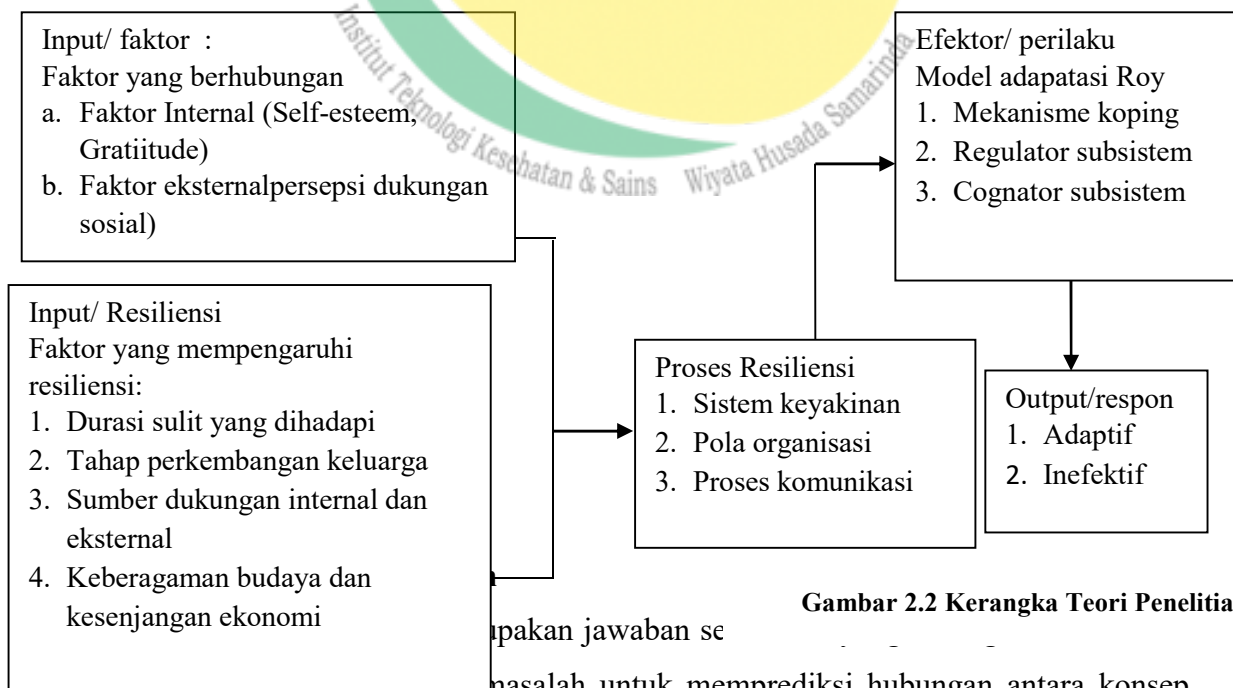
Input/ faktor :
Faktor yang berhubungan
a. Faktor Internal (Self-esteem, Gratiitude)
b. Faktor eksternalpersepsi dukungan sosial)

Institut Teknologi Kesehatan & Sains Wiyata Husada Samarinda

Efektor/ perilaku
Model adapatasi Roy
1. Mekanisme koping
2. Regulator subsistem
3. Cognator subsistem

Input/ Resiliensi
Faktor yang mempengaruhi resiliensi:
1. Durasi sulit yang dihadapi
2. Tahap perkembangan keluarga
3. Sumber dukungan internal dan eksternal
4. Keberagaman budaya dan kesenjangan ekonomi

Proses Resiliensi
1. Sistem keyakinan
2. Pola organisasi
3. Proses komunikasi

Output/respon
1. Adaptif
2. Inefektif

Gambar 2.2 Kerangka Teori Penelitia

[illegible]pakan jawaban se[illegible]

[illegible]nasalah untuk memprediksi hubungan antara konsep